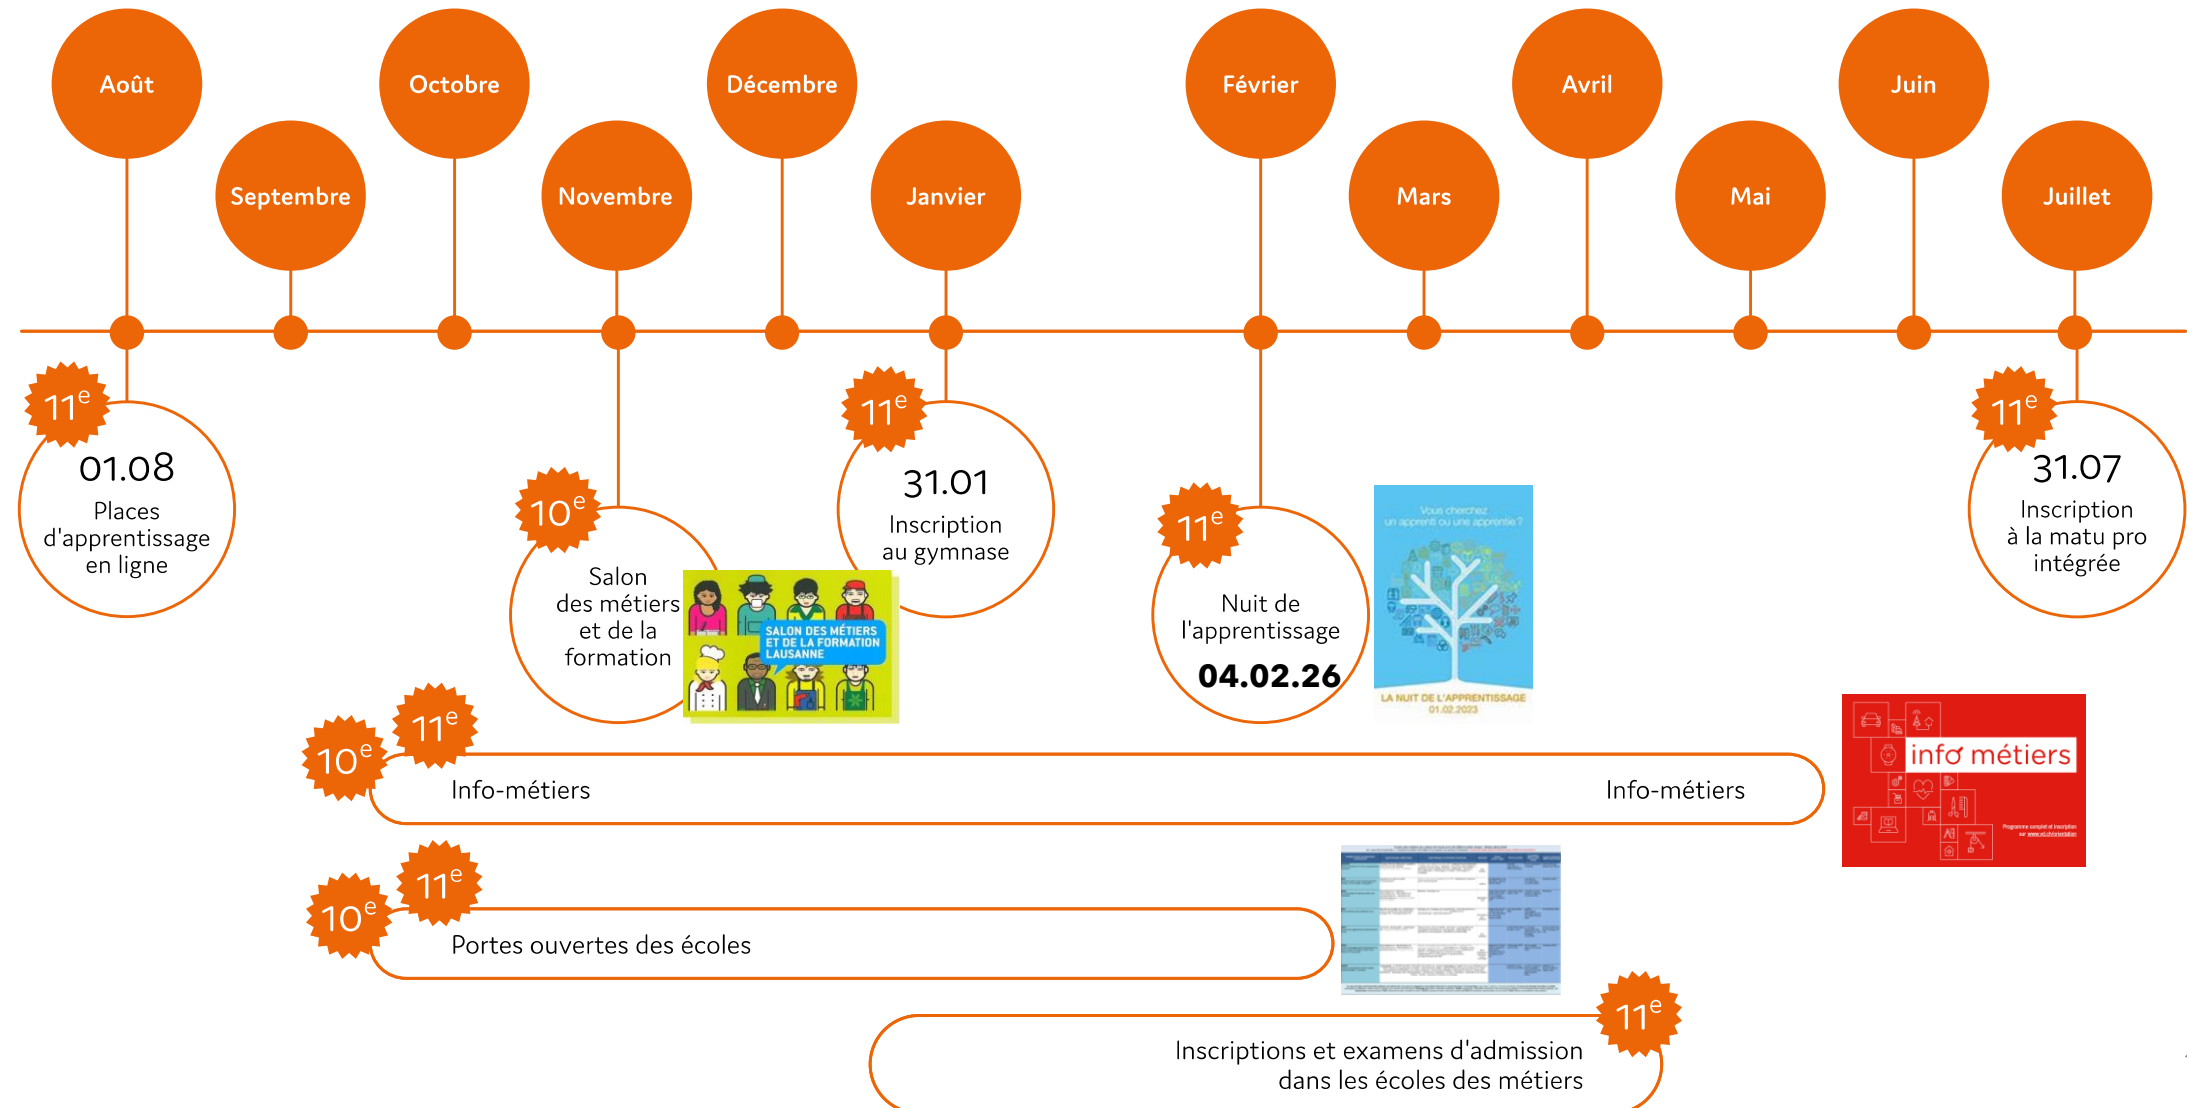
Août

Septembre

Octobre

Novembre

Décembre

Janvier

Février

Mars

Avril

Mai

Juin

Juillet

11$^e$

01.08
Places d'apprentissage en ligne

10$^e$

Salon des métiers et de la formation

SALON DES MÉTIERS ET DE LA FORMATION LAUSANNE

11$^e$

31.01
Inscription au gymnase

11$^e$

Nuit de l'apprentissage
04.02.26

Vous cherchez un apprenti ou une apprentie ?

LA NUIT DE L'APPRENTISSAGE
01.02.2023

11$^e$

31.07
Inscription à la matu pro intégrée

10$^e$ 11$^e$

Info-métiers

Info-métiers

info métiers

10$^e$ 11$^e$

Portes ouvertes des écoles

11$^e$

Inscriptions et examens d'admission dans les écoles des métiers